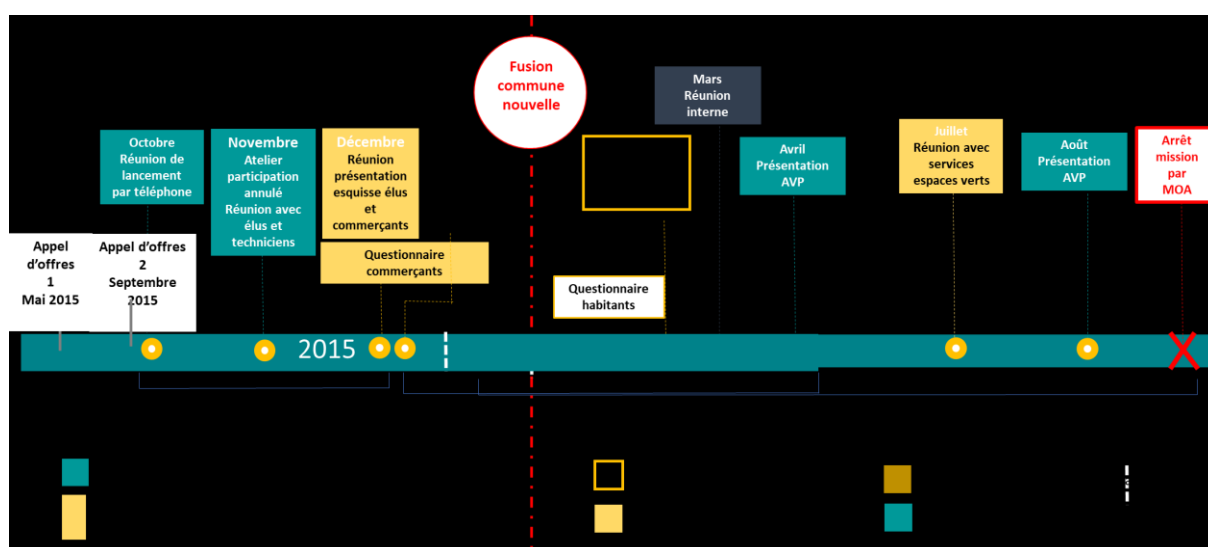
Fusion commune nouvelle

Mars Réunion interne

Octobre Réunion de lancement par téléphone

Novembre Atelier participation annulé Réunion avec élus et techniciens

Décembre Réunion présentation esquisse élus et commerçants

Avril Présentation AVP

Juillet Réunion avec services espaces verts

Août Présentation AVP

Arrêt mission par MOA

Questionnaire commerçants

Questionnaire habitants

Appel d'offres 1 Mai 2015

Appel d'offres 2 Septembre 2015

2015